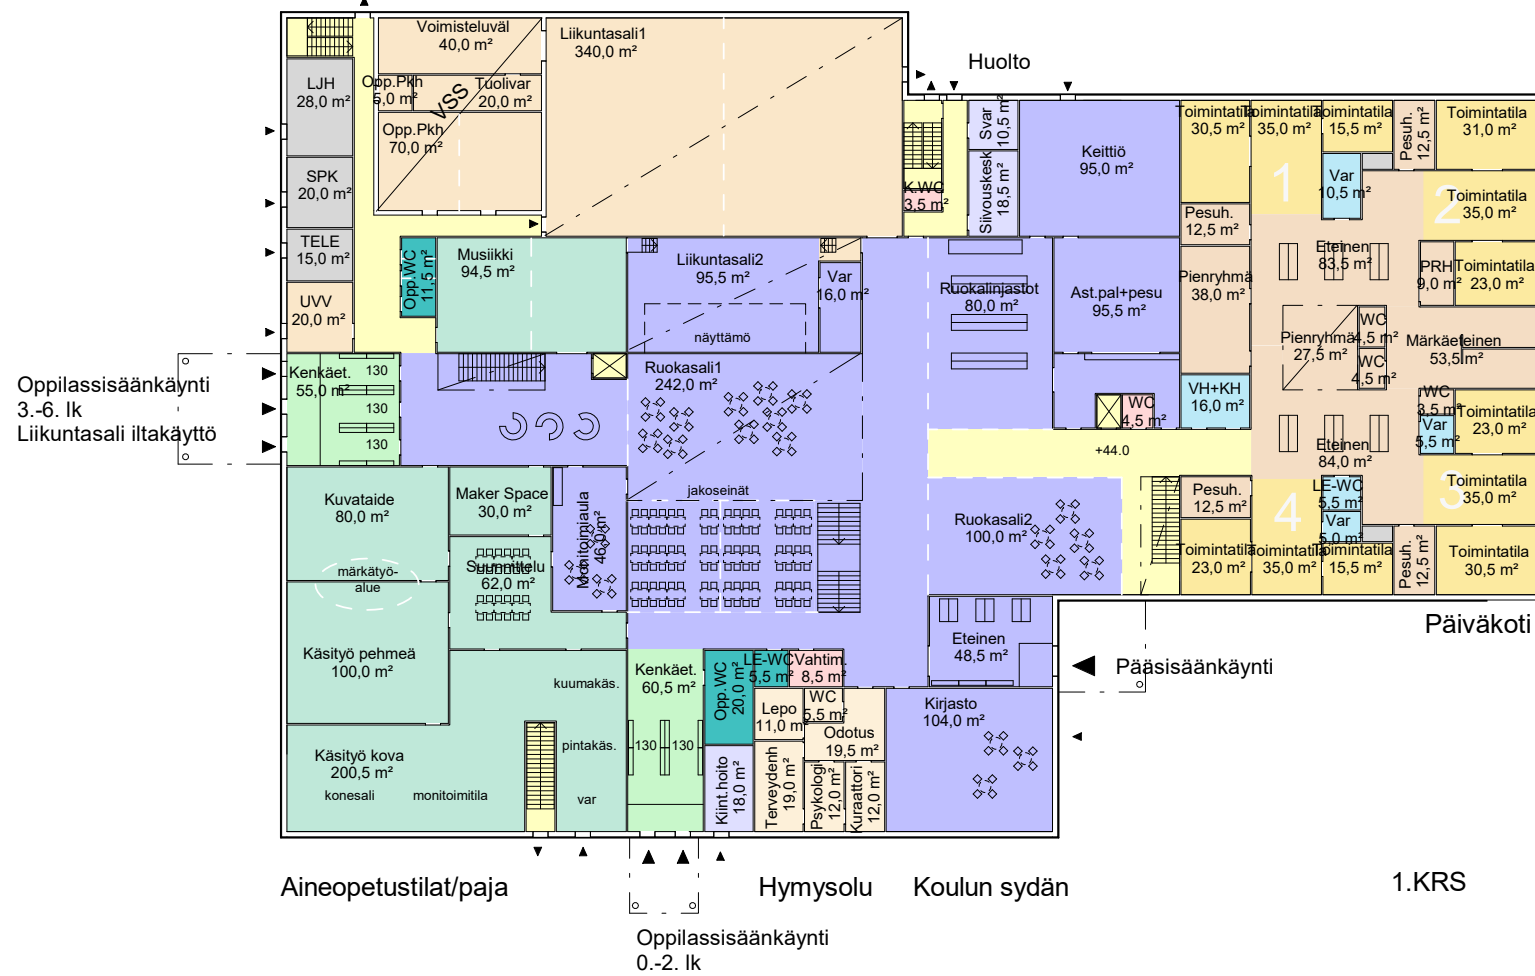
Voimisteluväl
40,0 m²
Liikuntasali1
340,0 m²
LJH
28,0 m²
Opp.Pkh
5,0 m²
VSS
Tuolivar
20,0 m²
Opp.Pkh
70,0 m²
SPK
20,0 m²
TELE
15,0 m²
UVV
20,0 m²
Huolto
K.WC
3,5 m²
Svar
10,5 m²
Siivouskesk
18,5 m²
Keittiö
95,0 m²
Toimintatila
30,5 m²
Toimintatila
35,0 m²
Toimintatila
15,5 m²
Pesuh.
12,5 m²
Toimintatila
31,0 m²
1
Var
10,5 m²
2
Toimintatila
35,0 m²
Pesuh.
12,5 m²
Opp.WC
11,5 m²
Musiikki
94,5 m²
Liikuntasali2
95,5 m²
näyttämö
Var
16,0 m²
Ruokalinjastot
80,0 m²
Ast.pal+pesu
95,5 m²
Pienryhmä
38,0 m²
Eteinen
83,5 m²
PRH
9,0 m²
Toimintatila
23,0 m²
Pienryhmä
27,5 m²
WC
4,5 m²
WC
4,5 m²
Märkäeteinen
53,5 m²
Oppilassisäänkäynti
3.-6. lk
Liikuntasali iltakäyttö
Kenkäet.
55,0 m²
130
130
130
Ruokasali1
242,0 m²
WC
4,5 m²
VH+KH
16,0 m²
WC
3,5 m²
Toimintatila
23,0 m²
Var
5,5 m²
+44.0
Eteinen
84,0 m²
jakoseinät
Kuvataide
80,0 m²
Maker Space
30,0 m²
Monitoimiaula
46,0 m²
Suunnittelu
62,0 m²
märkätyö-
alue
Ruokasali2
100,0 m²
Pesuh.
12,5 m²
4
LE-WC
5,5 m²
Var
5,0 m²
3
Toimintatila
35,0 m²
Toimintatila
23,0 m²
Toimintatila
35,0 m²
Toimintatila
15,5 m²
Pesuh.
12,5 m²
Toimintatila
30,5 m²
Päiväkoti
Käsityö pehmeä
100,0 m²
kuumakäs.
Kenkäet.
60,5 m²
Opp.WC
20,0 m²
LE-WC
5,5 m²
Vahtim.
8,5 m²
Eteinen
48,5 m²
Pääsisäänkäynti
Lepo
11,0 m²
WC
5,5 m²
Odotus
19,5 m²
Kirjasto
104,0 m²
Käsityö kova
200,5 m²
pintakäs.
130
130
konesali
monitoimitila
var
Kiint.hoito
18,0 m²
Terveydenh
19,0 m²
Psykologi
12,0 m²
Kuraattori
12,0 m²
Aineopetustilat/paja
Hymysolu
Koulun sydän
1.KRS
Oppilassisäänkäynti
0.-2. lk